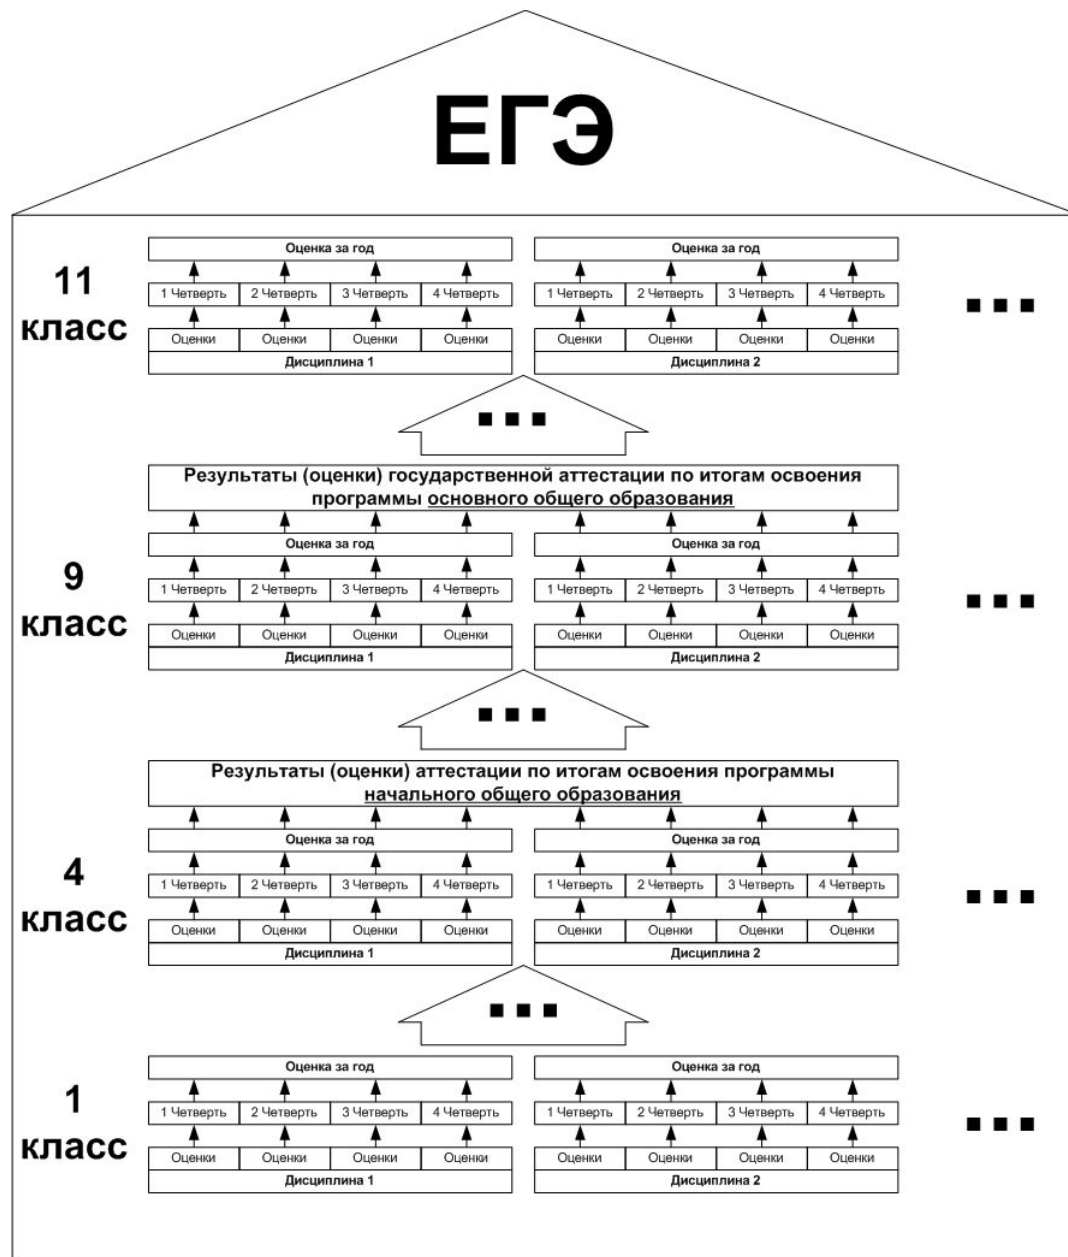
ЕГЭ

11 класс

Оценка за год

| 1 Четверть | 2 Четверть | 3 Четверть | 4 Четверть |
|---|---|---|---|
| Оценки | Оценки | Оценки | Оценки |

Дисциплина 1

Оценка за год

| 1 Четверть | 2 Четверть | 3 Четверть | 4 Четверть |
|---|---|---|---|
| Оценки | Оценки | Оценки | Оценки |

Дисциплина 2

■ ■ ■

■ ■ ■

Результаты (оценки) государственной аттестации по итогам освоения программы основного общего образования

9 класс

Оценка за год

| 1 Четверть | 2 Четверть | 3 Четверть | 4 Четверть |
|---|---|---|---|
| Оценки | Оценки | Оценки | Оценки |

Дисциплина 1

Оценка за год

| 1 Четверть | 2 Четверть | 3 Четверть | 4 Четверть |
|---|---|---|---|
| Оценки | Оценки | Оценки | Оценки |

Дисциплина 2

■ ■ ■

■ ■ ■

Результаты (оценки) аттестации по итогам освоения программы начального общего образования

4 класс

Оценка за год

| 1 Четверть | 2 Четверть | 3 Четверть | 4 Четверть |
|---|---|---|---|
| Оценки | Оценки | Оценки | Оценки |

Дисциплина 1

Оценка за год

| 1 Четверть | 2 Четверть | 3 Четверть | 4 Четверть |
|---|---|---|---|
| Оценки | Оценки | Оценки | Оценки |

Дисциплина 2

■ ■ ■

■ ■ ■

1 класс

Оценка за год

| 1 Четверть | 2 Четверть | 3 Четверть | 4 Четверть |
|---|---|---|---|
| Оценки | Оценки | Оценки | Оценки |

Дисциплина 1

Оценка за год

| 1 Четверть | 2 Четверть | 3 Четверть | 4 Четверть |
|---|---|---|---|
| Оценки | Оценки | Оценки | Оценки |

Дисциплина 2

■ ■ ■